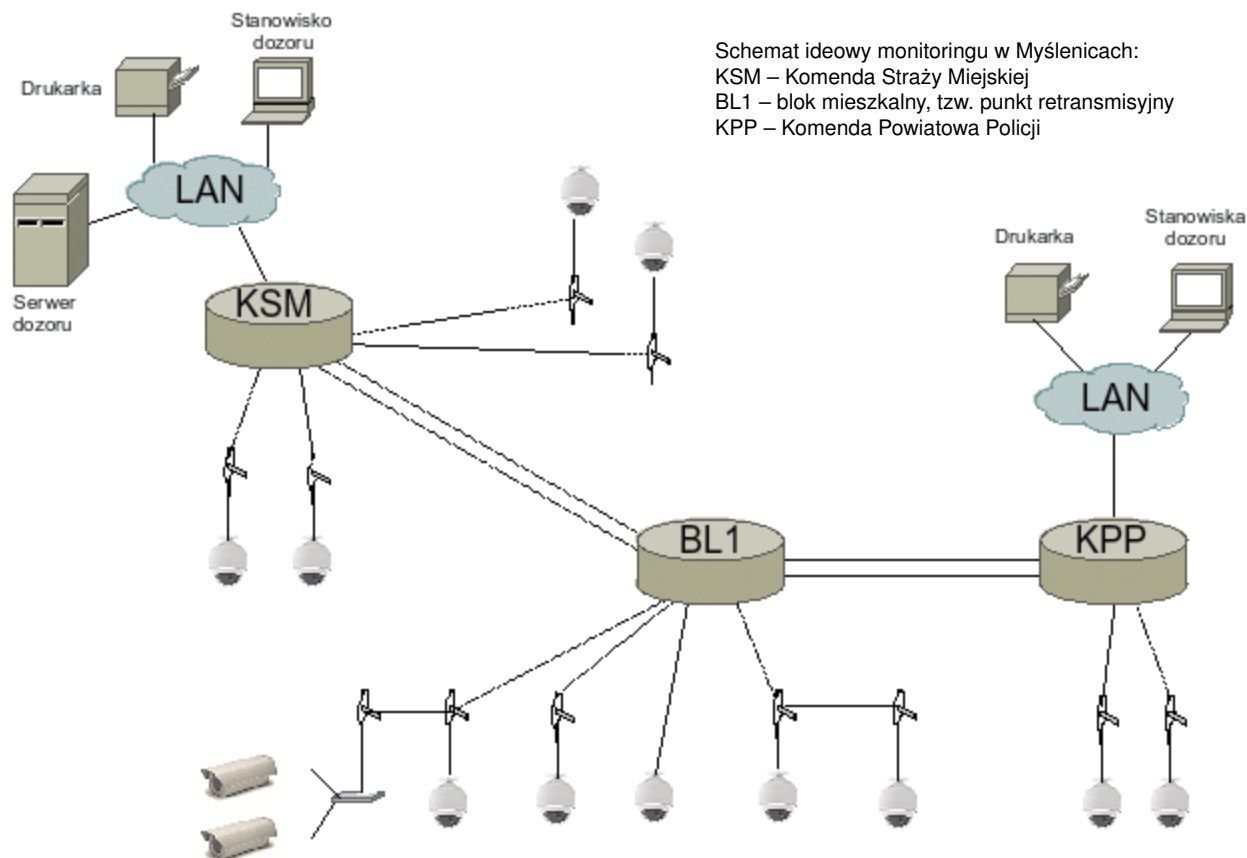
Stanowisko dozoru

Drukarka

LAN

Serwer dozoru

KSM

Schemat ideowy monitoringu w Myślenicach:
KSM – Komenda Straży Miejskiej
BL1 – blok mieszkalny, tzw. punkt retransmisyjny
KPP – Komenda Powiatowa Policji

Drukarka

Stanowiska dozoru

LAN

BL1

KPP